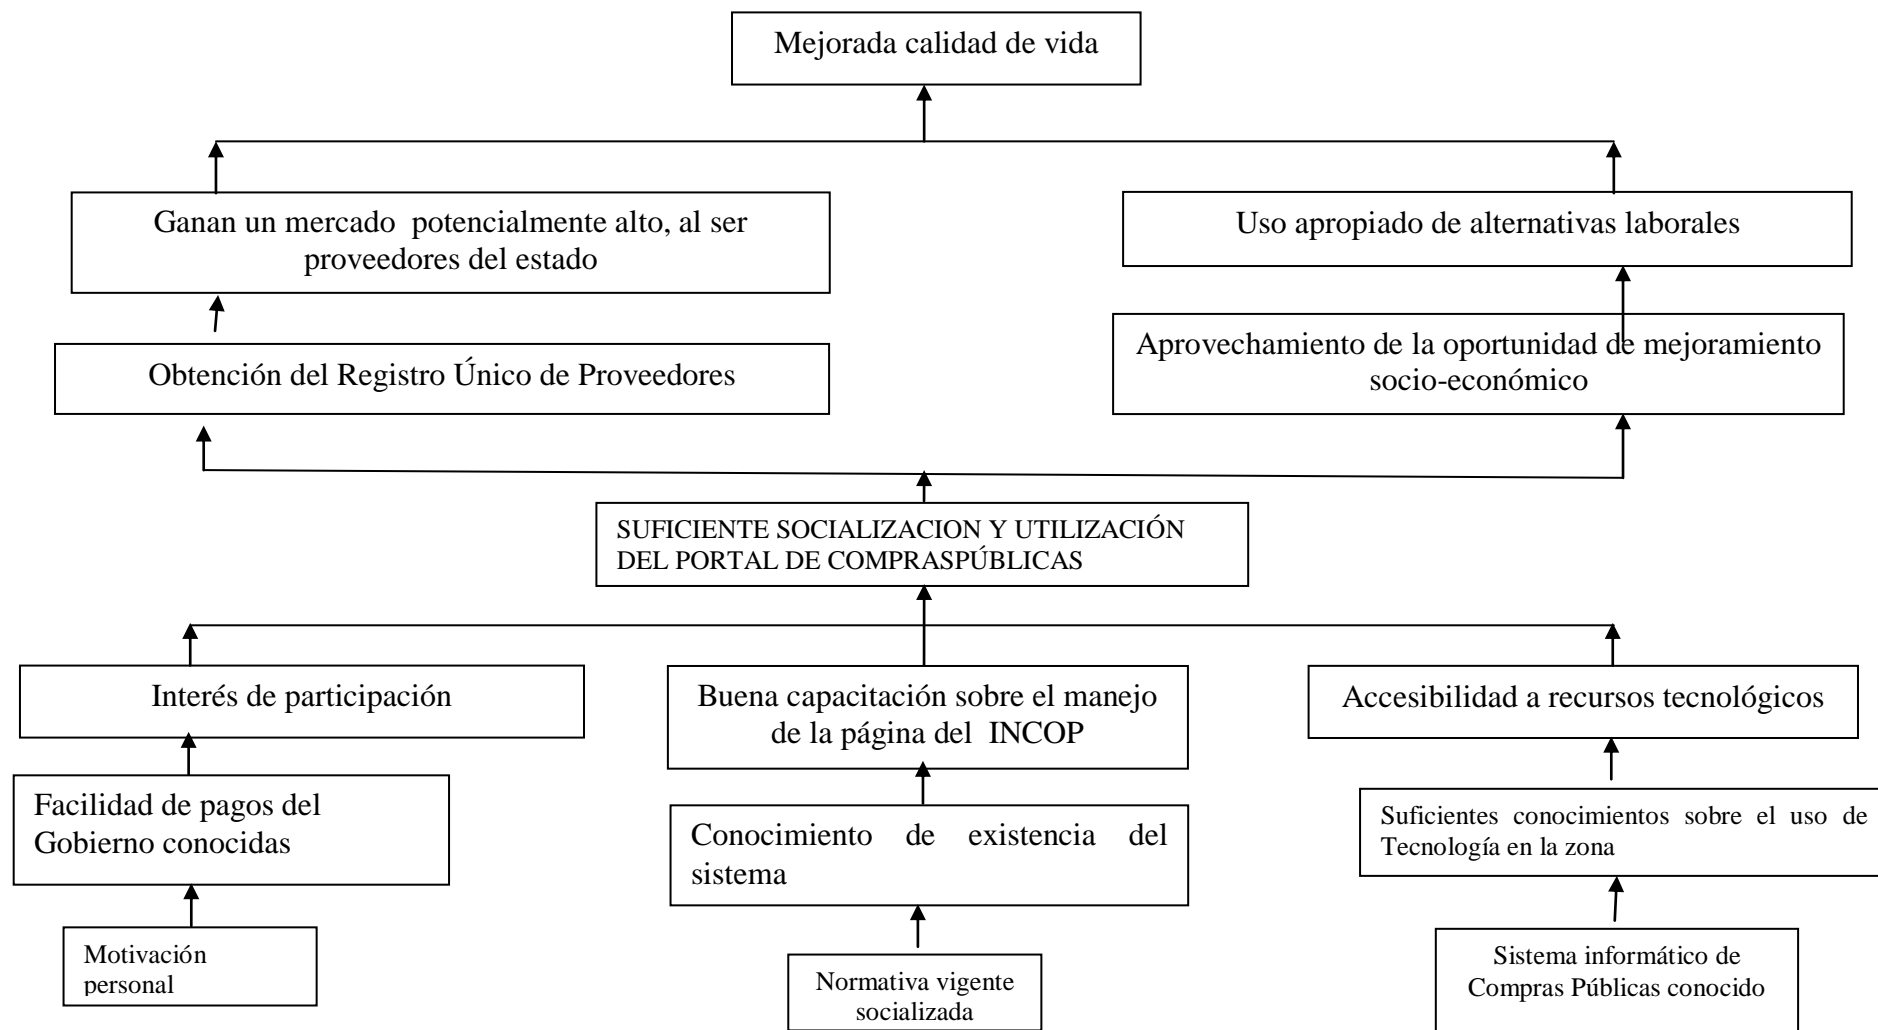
Mejorada calidad de vida

Ganan un mercado potencialmente alto, al ser proveedores del estado

Uso apropiado de alternativas laborales

Obtención del Registro Único de Proveedores

Aprovechamiento de la oportunidad de mejoramiento socio-económico

SUFICIENTE SOCIALIZACION Y UTILIZACIÓN DEL PORTAL DE COMPRASPÚBLICAS

Interés de participación

Buena capacitación sobre el manejo de la página del INCOP

Accesibilidad a recursos tecnológicos

Facilidad de pagos del Gobierno conocidas

Conocimiento de existencia del sistema

Suficientes conocimientos sobre el uso de Tecnología en la zona

Motivación personal

Normativa vigente socializada

Sistema informático de Compras Públicas conocido